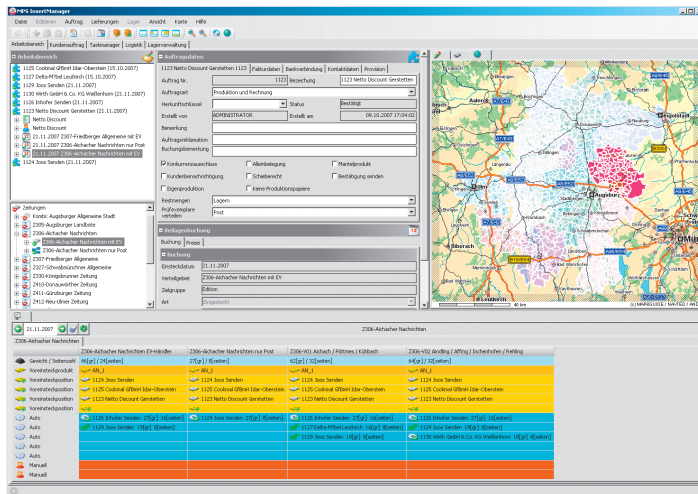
MPS InsertManager

Datei Editieren Auftrag Lieferungen Lager Ansicht Karte Hilfe

Arbeitsbereich | Kundenauftrag | Tastenmanager | Logistik | Lagerverwaltung

Arbeitsbereich
1125 Coolsmal GBmH Idar-Oberstein (15.10.2007)
1127 Delta-Möbel Leutkirch (16.10.2007)
1129 Joos Senden (21.11.2007)
1130 Wirth GmbH & Co. KG Weißenhorn (21.11.2007)
1126 Infoofer Senden (21.11.2007)
1123 Netto Discount Gerstetten (21.11.2007)
Netto Discount
Netto Discount
21.11.2007 2307-Friedberger Allgemeine mit EV
21.11.2007 2306-Aichacher Nachrichten nur Post
21.11.2007 2306-Aichacher Nachrichten mit EV
1124 Joos Senden (21.11.2007)

Zeitungen
Kombi: Augsburger Allgemeine Stadt
2305-Augsburger Landbote
2306-Aichacher Nachrichten
2306-Aichacher Nachrichten mit EV
2306-Aichacher Nachrichten nur Post
2307-Friedberger Allgemeine
2327-Schwabmünchner Allgemeine
2330-Königsbrunner Zeitung
2410-Donauwörther Zeitung
2411-Günzburger Zeitung
2412-Neu-Ulmer Zeitung

Auftragsdaten
1123 Netto Discount Gerstetten 1123 | Faktdaten | Bankverbindung | Kontaktdaten | Provision
Auftrag Nr. 1123 Bezeichnung 1123 Netto Discount Gerstetten
Auftragsart Produktion und Rechnung
Herkunftsschlüssel Status Bestätigt
Erstellt von ADMINISTRATOR Erstellt am 09.10.2007 17:04:02
Bemerkung
Auftragsreklamation
Buchungsbemerkung
Konkurrenzausschluss Alleinbelegung Mantelprodukt
Kundenbenachrichtigung Sicherheit Bestätigung senden
Eigenproduktion Keine Produktionspapiere
Restmengen Lagern
Prüfexemplare verteilen Post

Beilagenbuchung
Buchung | Preise
Buchung
Erscheindatum 21.11.2007
Verteilgebiet 2306-Aichacher Nachrichten mit EV
Zielgruppe Edition
Art Eingesteckt

Augsburg
Biberach
Ulm
40 km
(c) MAPAG UADE / NAVTEQ / AND

21.11.2007
2306-Aichacher Nachrichten
2306-Aichacher Nachrichten

| | 2306-Aichacher Nachrichten EV-Händler | 2306-Aichacher Nachrichten nur Post | 2306-V01 Aichach / Pöttmes / Kühbach | 2306-V02 Aindling / Affing / Inchenhofen / Rehling |
|---|---|---|---|---|
| Gewicht / Seitenzahl | 96[gr] / 24[seiten] | 72[gr] / 8[seiten] | 92[gr] / 32[seiten] | 84[gr] / 32[seiten] |
| Vorsteckprodukt | AN_1 | AN_1 | AN_1 | AN_1 |
| Vorsteckposition | 1124 Joos Senden | 1124 Joos Senden | 1124 Joos Senden | 1124 Joos Senden |
| Vorsteckposition | 1125 Coolsmal GBmH Idar-Oberstein | 1125 Coolsmal GBmH Idar-Oberstein | 1125 Coolsmal GBmH Idar-Oberstein | 1125 Coolsmal GBmH Idar-Oberstein |
| Vorsteckposition | 1123 Netto Discount Gerstetten | 1123 Netto Discount Gerstetten | 1123 Netto Discount Gerstetten | 1123 Netto Discount Gerstetten |
| Vorsteckposition | | | | |
| Auto | 1126 Infoofer Senden 27[gr] 16[seiten] | | 1126 Infoofer Senden 27[gr] 16[seiten] | 1126 Infoofer Senden 27[gr] 16[seiten] |
| Auto | 1129 Joos Senden 19[gr] 8[seiten] | 1129 Joos Senden 19[gr] 8[seiten] | 1127 Delta-Möbel Leutkirch 16[gr] 8[seiten] | 1130 Wirth GmbH & Co. KG Weißenhorn 18[gr] 8[seiten] |
| Auto | | | 1129 Joos Senden 19[gr] 8[seiten] | |
| Auto | | | | |
| Manuell | | | | |
| Manuell | | | | |